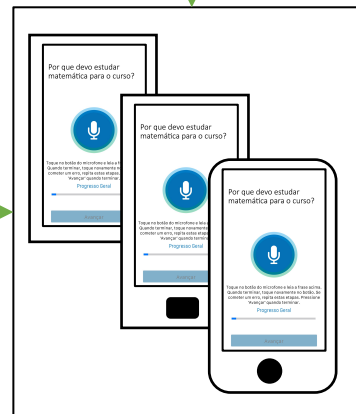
Por que devo estudar matemática para o curso?

Toque no botão do microfone e leia a f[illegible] Quando terminar, toque novamente no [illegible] cometer um erro, repita estas etapas. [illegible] "Avançar" quando terminar.

Progresso Geral

Avançar

Por que devo estudar matemática para o curso?

Toque no botão do microfone e leia a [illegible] Quando terminar, toque novamente no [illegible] cometer um erro, repita estas etapas. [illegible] "Avançar" quando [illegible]

Avançar

Por que devo estudar matemática para o curso?

Toque no botão do microfone e leia a frase acima. Quando terminar, toque novamente no botão. Se cometer um erro, repita estas etapas. Pressione "Avançar" quando terminar.

Progresso Geral

Avançar